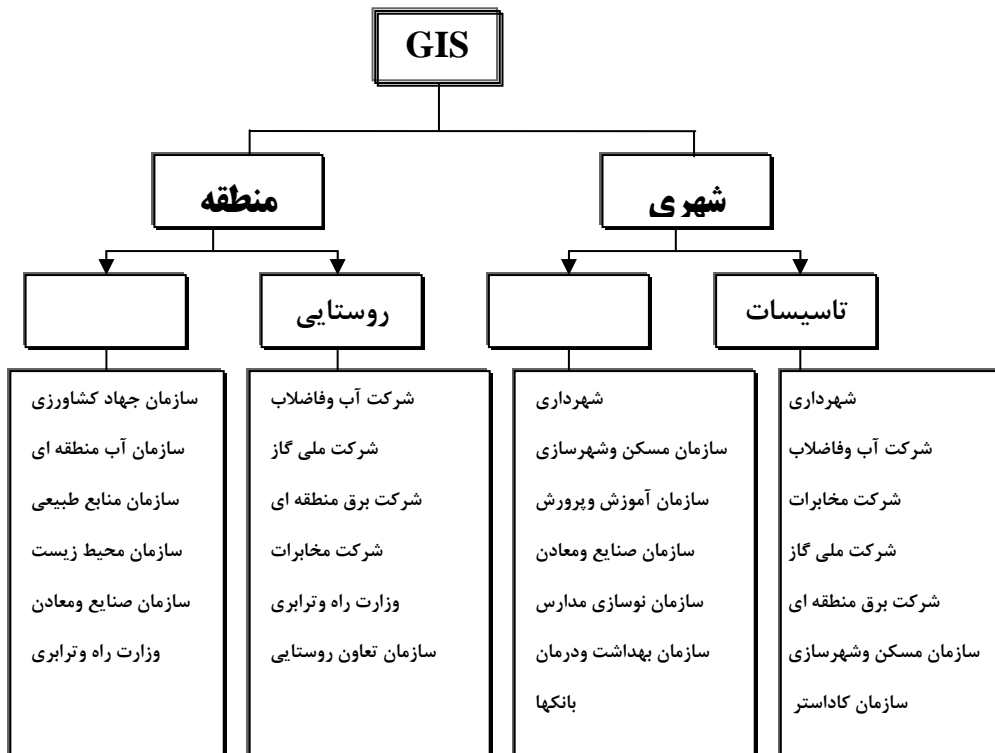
GIS

شهری

منطقه

تاسیسات

روستایی

شهرداری
شرکت آب وفاضلاب
شرکت مخابرات
شرکت ملی گاز
شرکت برق منطقه ای
سازمان مسکن وشهرسازی
سازمان کاداستر

شهرداری
سازمان مسکن وشهرسازی
سازمان آموزش وپرورش
سازمان صنایع ومعادن
سازمان نوسازی مدارس
سازمان بهداشت ودرمان
بانکها

شرکت آب وفاضلاب
شرکت ملی گاز
شرکت برق منطقه ای
شرکت مخابرات
وزارت راه وترابری
سازمان تعاون روستایی

سازمان جهاد کشاورزی
سازمان آب منطقه ای
سازمان منابع طبیعی
سازمان محیط زیست
سازمان صنایع ومعادن
وزارت راه وترابری